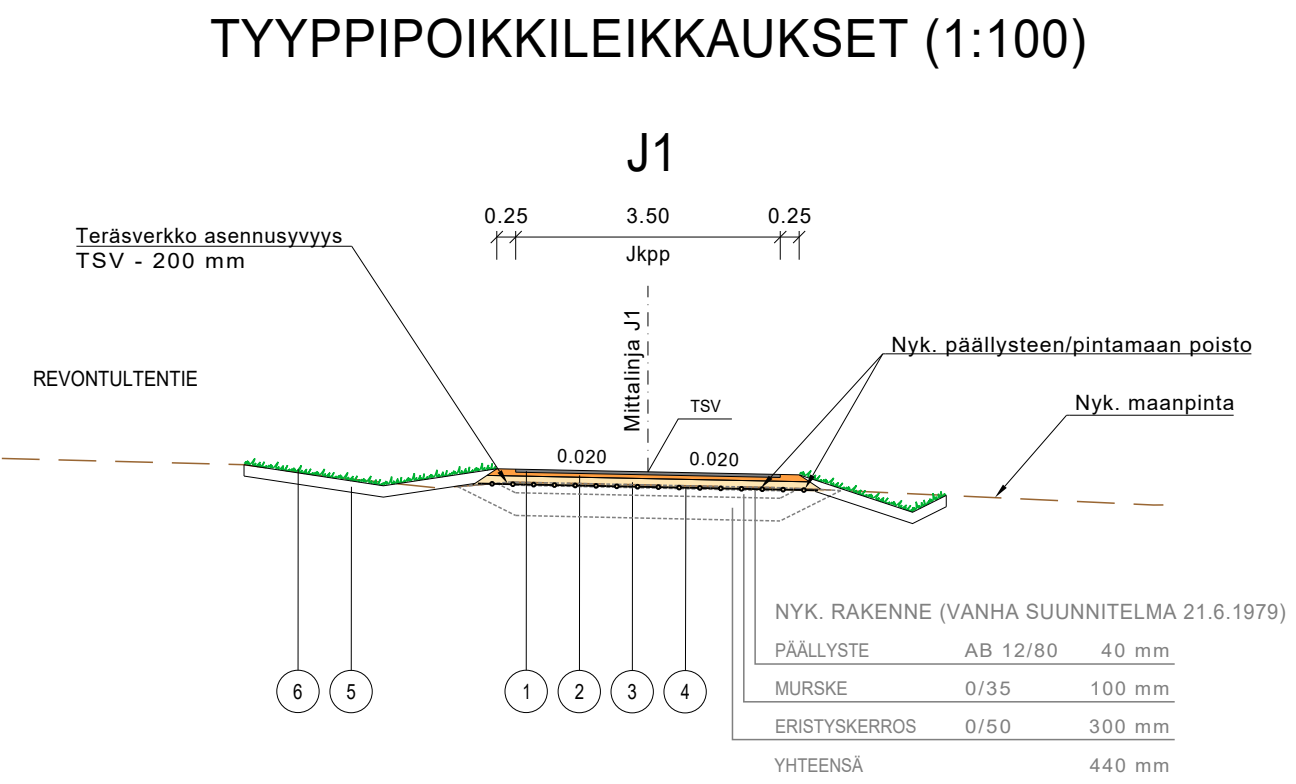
TYYPPIPOIKKILEIKKAUKSET (1:100)

J1

0.25 3.50 0.25

Jkpp

Teräsverkko asennusyvyys
TSV - 200 mm

Mittalinja J1

Nyk. päällysteen/pintamaan poisto

REVONTULTENTIE

TSV

Nyk. maanpinta

0.020 0.020

6 5 1 2 3 4

NYK. RAKENNE (VANHA SUUNNITELMA 21.6.1979)

| | | |
|---|---|---|
| PÄÄLLYSTE | AB 12/80 | 40 mm |
| MURSKE | 0/35 | 100 mm |
| ERISTYSKERROS | 0/50 | 300 mm |
| YHTEENSÄ | | 440 mm |